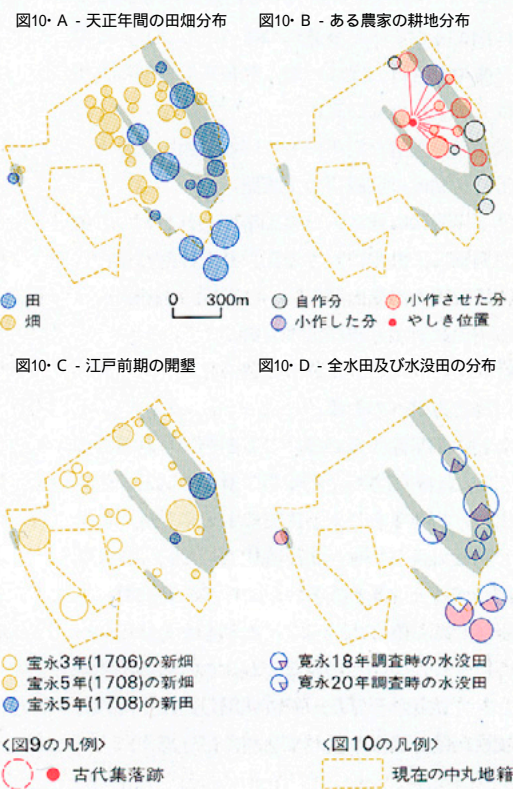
図10・A - 天正年間の田畑分布

図10・B - ある農家の耕地分布

田
畑

0 300m

自作分
小作した分
小作させた分
やしき位置

図10・C - 江戸前期の開墾

図10・D - 全水田及び水没田の分布

宝永3年(1706)の新畑
宝永5年(1708)の新畑
宝永5年(1708)の新田

寛永18年調査時の水没田
寛永20年調査時の水没田

〈図9の凡例〉
古代集落跡

〈図10の凡例〉
現在の中丸地籍